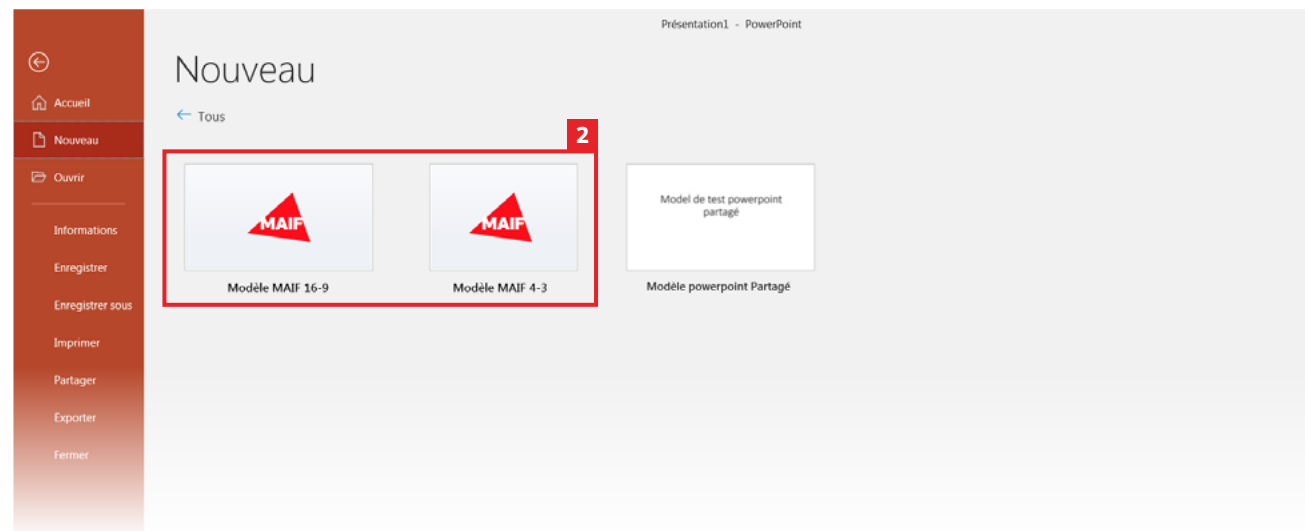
Présentation1 - PowerPoint

Accueil
Nouveau
Ouvrir
Informations
Enregistrer
Enregistrer sous
Imprimer
Partager
Exporter
Fermer

Nouveau

← Tous

2

MAIF
Modèle MAIF 16-9

MAIF
Modèle MAIF 4-3

Model de test powerpoint partagé
Modèle powerpoint Partagé